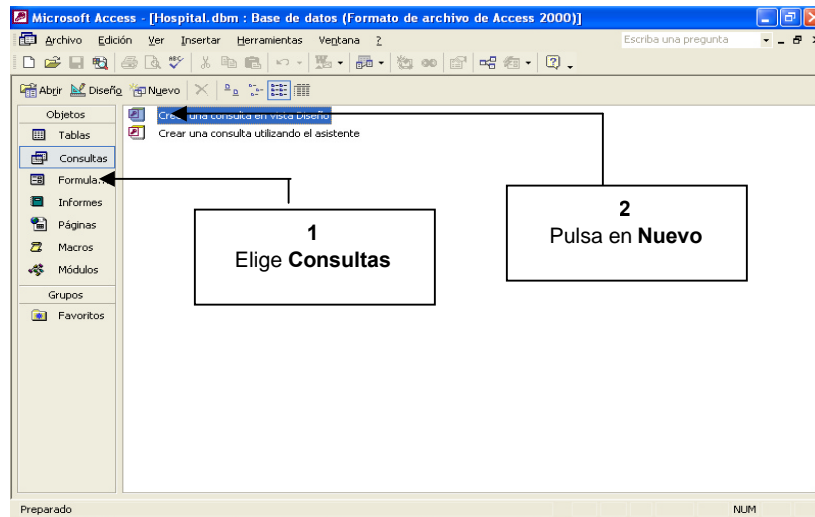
Microsoft Access - [Hospital.dbm : Base de datos (Formato de archivo de Access 2000)]

Archivo Edición Ver Insertar Herramientas Ventana ?

Escriba una pregunta

Abrir Diseño Nuevo

Objetos
Tablas
Consultas
Formula
Informes
Páginas
Macros
Módulos
Grupos
Favoritos

Crea una consulta en vista Diseño
Crear una consulta utilizando el asistente

1
Elige **Consultas**

2
Pulsa en **Nuevo**

Preparado

NUM